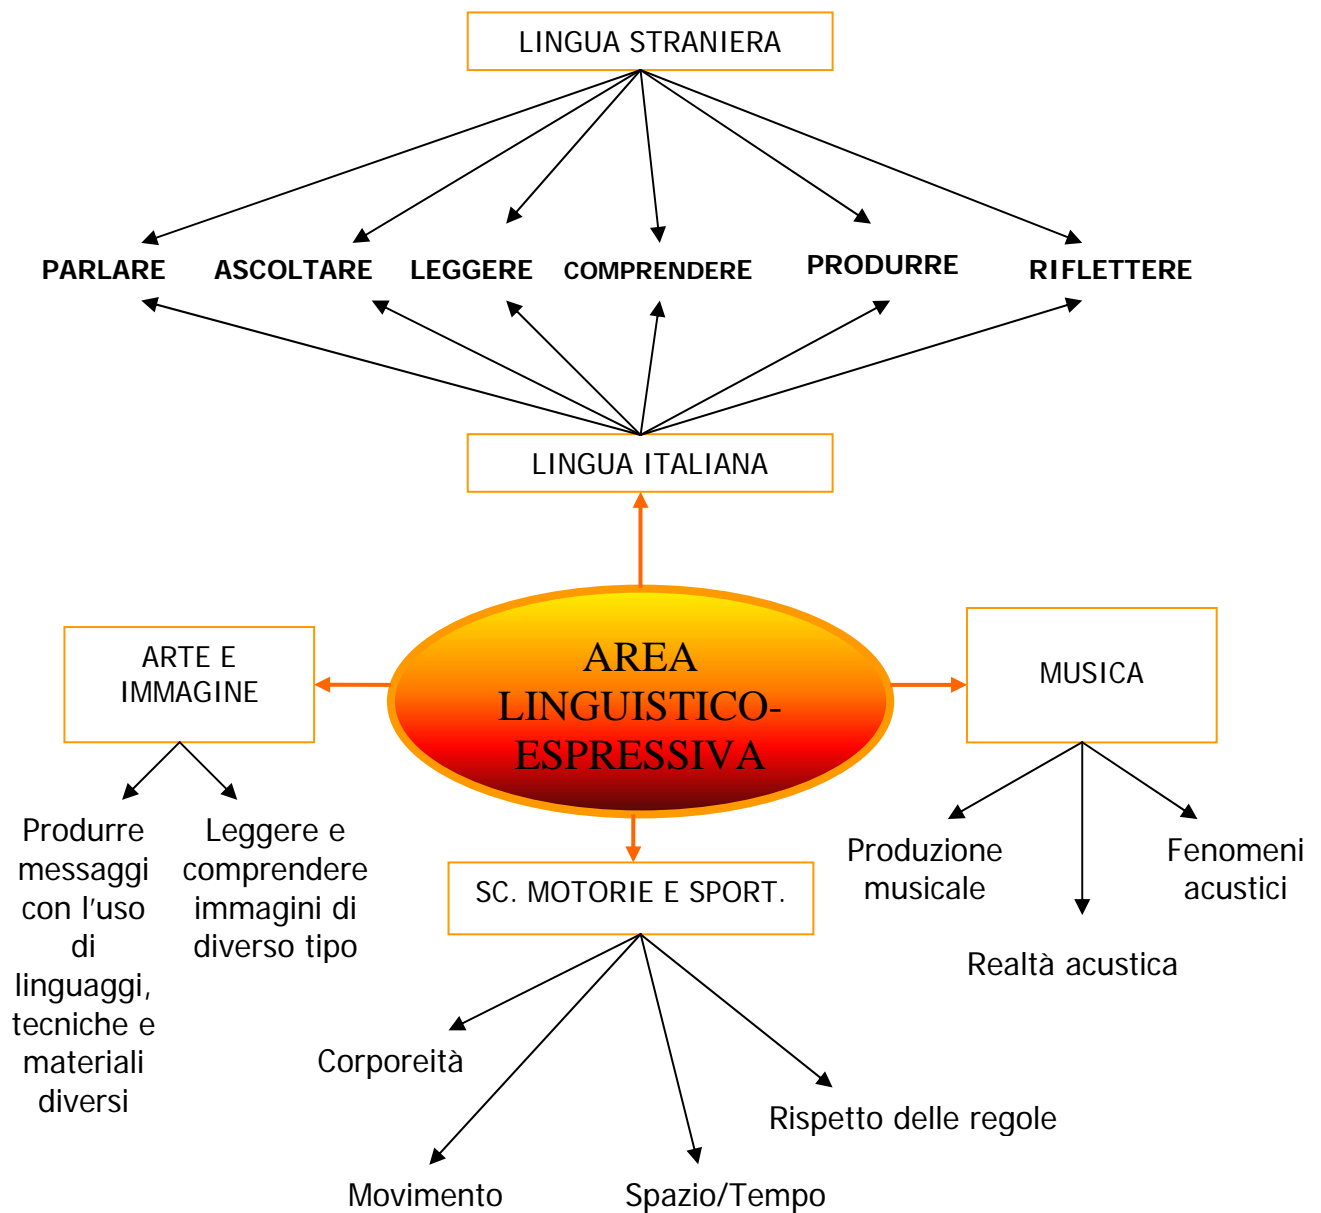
LINGUA STRANIERA

PARLARE ASCOLTARE LEGGERE COMPRENDERE PRODURRE RIFLETTERE

LINGUA ITALIANA

ARTE E IMMAGINE

AREA LINGUISTICO-ESPRESSIVA

MUSICA

Produrre messaggi con l'uso di linguaggi, tecniche e materiali diversi

Leggere e comprendere immagini di diverso tipo

SC. MOTORIE E SPORT.

Produzione musicale

Fenomeni acustici

Realtà acustica

Corporeità

Rispetto delle regole

Movimento

Spazio/Tempo